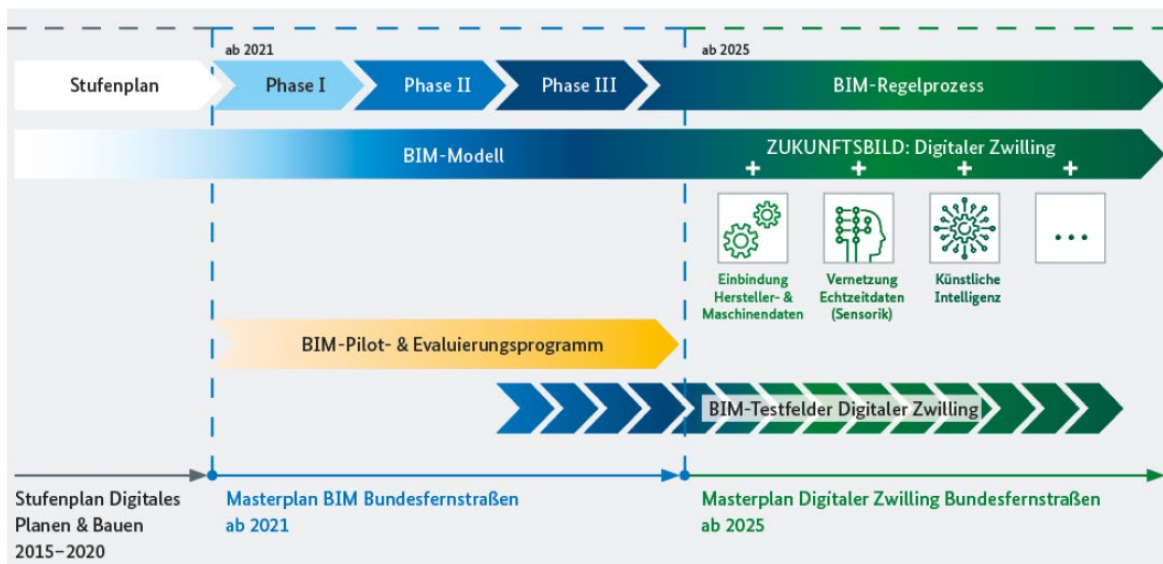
ab 2021

ab 2025

Stufenplan

Phase I

Phase II

Phase III

BIM-Regelprozess

BIM-Modell

ZUKUNFTSBILD: Digitaler Zwilling

+ + + +

...

Einbindung Hersteller- & Maschinendaten

Vernetzung Echtzeitdaten (Sensorik)

Künstliche Intelligenz

BIM-Pilot- & Evaluierungsprogramm

BIM-Testfelder Digitaler Zwilling

Stufenplan Digitales Planen & Bauen 2015–2020

Masterplan BIM Bundesfernstraßen ab 2021

Masterplan Digitaler Zwilling Bundesfernstraßen ab 2025